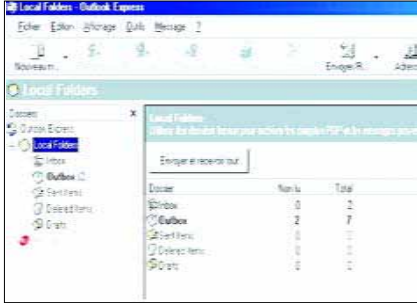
Local Folders - Outlook Express

Fichier Edition Affichage Outils Message ?

Nouveau... Envoyer/R... Adre

Local Folders

Dossiers x

Outlook Express

Local Folders

Inbox

Outbox (2)

Sent Items

Deleted Items

Drafts

Local Folders

Utilisez des dossiers locaux pour archiver des messages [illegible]

Envoyer et recevoir tout

| Dossier | Non lu | Total |
|---|---|---|
| Inbox | 0 | 2 |
| Outbox | 2 | 7 |
| Sent Items | 0 | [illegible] |
| Deleted Items | 0 | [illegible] |
| Drafts | 0 | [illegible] |